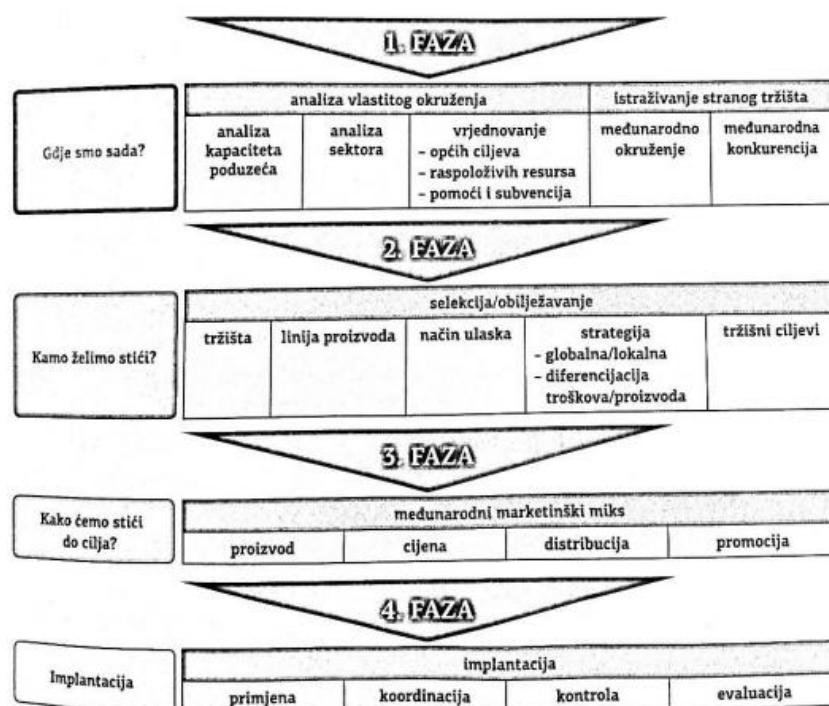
1. FAZA

Gdje smo sada?

| analiza vlastitog okruženja | | | istraživanje stranog tržišta | |
|---|---|---|---|---|
| analiza kapaciteta poduzeća | analiza sektora | vrjednovanje – općih ciljeva – raspoloživih resursa – pomoći i subvencija | međunarodno okruženje | međunarodna konkurencija |

2. FAZA

Kamo želimo stići?

| selekcija/obilježavanje | | | | |
|---|---|---|---|---|
| tržišta | linija proizvoda | način ulaska | strategija – globalna/lokalna – diferencijacija troškova/proizvoda | tržišni ciljevi |

3. FAZA

Kako ćemo stići do cilja?

| međunarodni marketinški miks | | | |
|---|---|---|---|
| proizvod | cijena | distribucija | promocija |

4. FAZA

Implantacija

| implantacija | | | |
|---|---|---|---|
| primjena | koordinacija | kontrola | evaluacija |